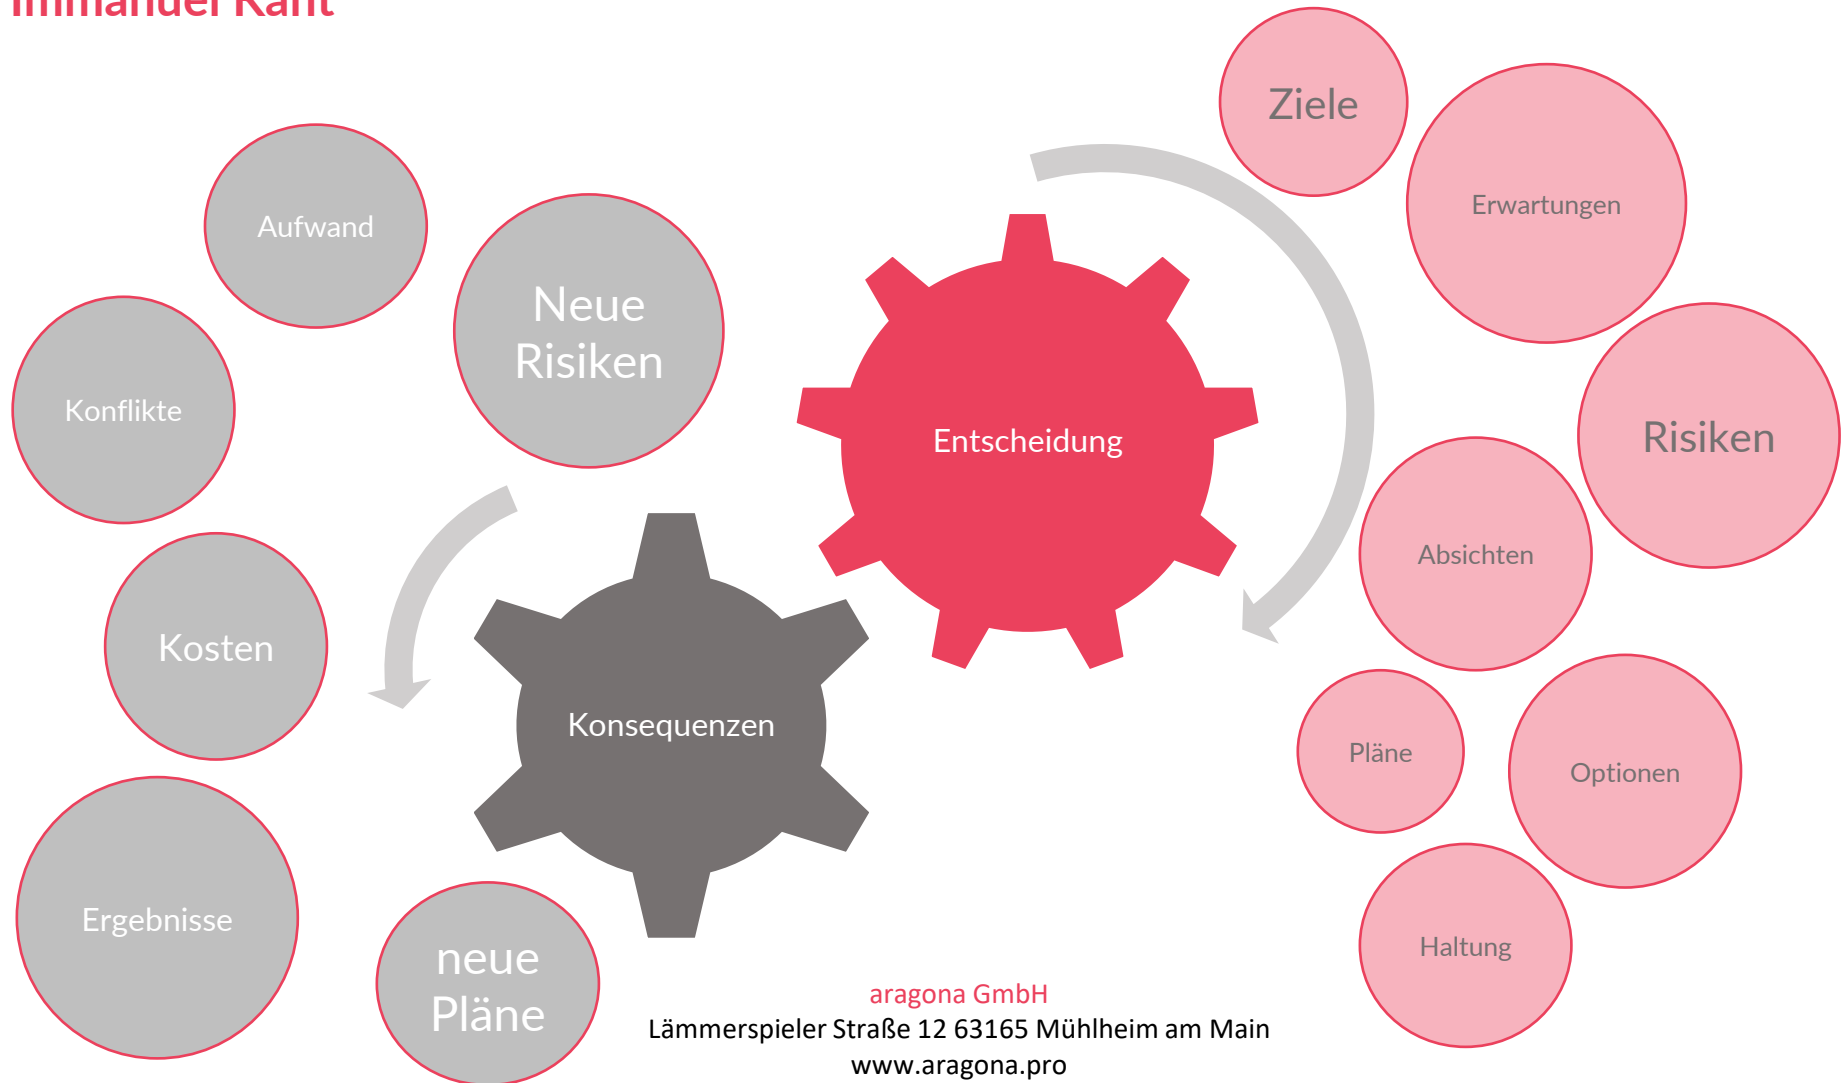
Immanuel Kant

Aufwand

Neue Risiken

Konflikte

Kosten

Ergebnisse

neue Pläne

Konsequenzen

Entscheidung

Ziele

Erwartungen

Risiken

Absichten

Pläne

Optionen

Haltung

aragona GmbH
Lämmerspieler Straße 12 63165 Mühlheim am Main
www.aragona.pro